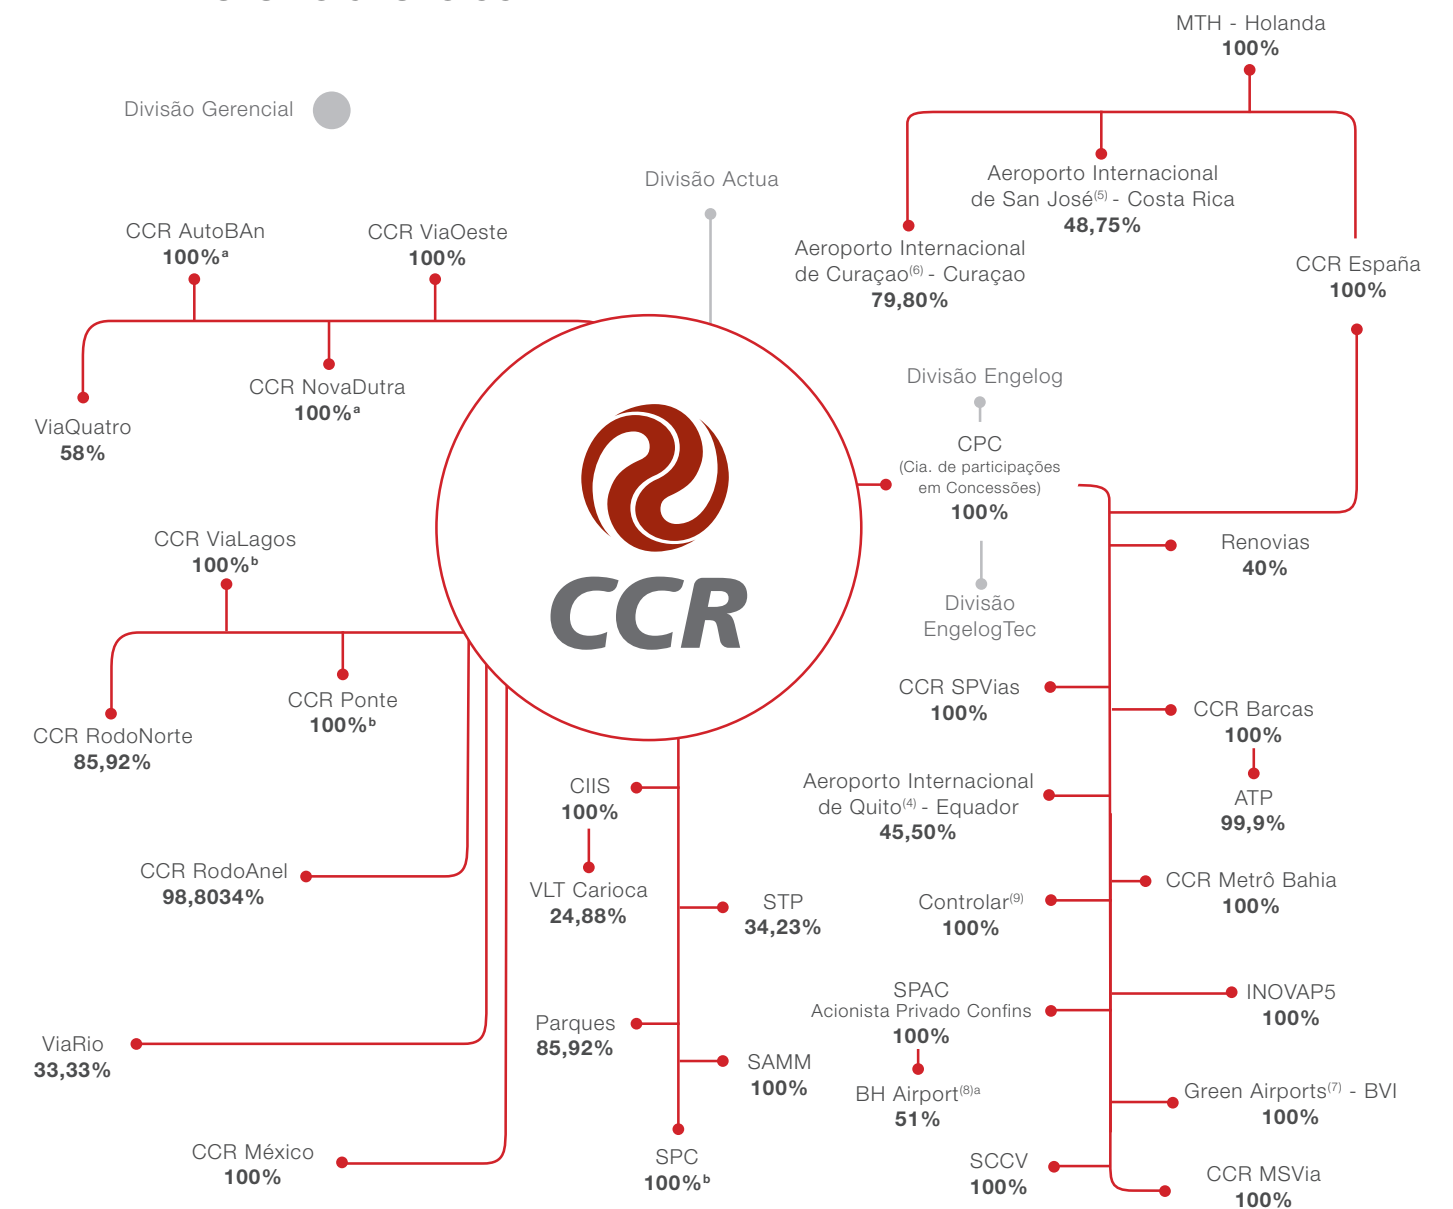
Divisão Gerencial

MTH - Holanda
100%

Aeroporto Internacional de San José$^{(5)}$ - Costa Rica
48,75%

Divisão Actua

Aeroporto Internacional de Curaçao$^{(6)}$ - Curaçao
79,80%

CCR España
100%

CCR AutoBAn
100%$^{a}$

CCR ViaOeste
100%

CCR NovaDutra
100%$^{a}$

ViaQuatro
58%

Divisão Engelog

CPC
(Cia. de participações em Concessões)
100%

CCR

Divisão EngelogTec

CCR ViaLagos
100%$^{b}$

Renovias
40%

CCR Ponte
100%$^{b}$

CCR RodoNorte
85,92%

CCR SPVias
100%

CCR Barcas
100%

ATP
99,9%

Aeroporto Internacional de Quito$^{(4)}$ - Equador
45,50%

CIIS
100%

VLT Carioca
24,88%

CCR RodoAnel
98,8034%

CCR Metrô Bahia
100%

STP
34,23%

Controlar$^{(9)}$
100%

SPAC
Acionista Privado Confins
100%

INOVAP5
100%

Parques
85,92%

ViaRio
33,33%

SAMM
100%

BH Airport$^{(8)a}$
51%

Green Airports$^{(7)}$ - BVI
100%

CCR México
100%

SPC
100%$^{b}$

SCCV
100%

CCR MSVia
100%